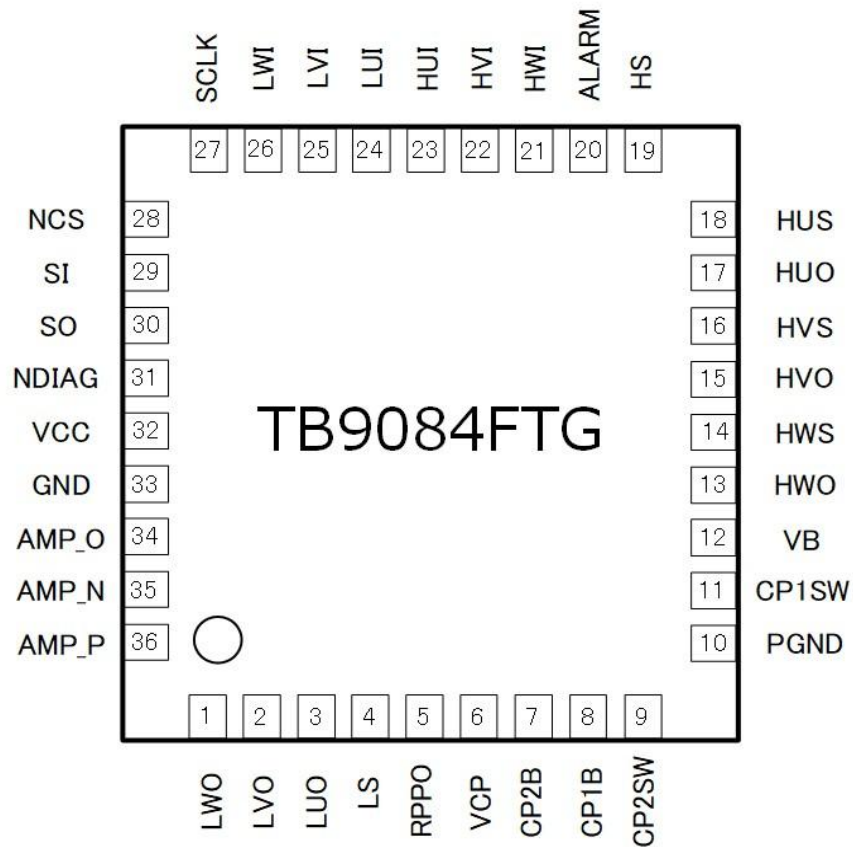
SCLK LWI LVI LUI HUI HVI HWI ALARM HS

27 26 25 24 23 22 21 20 19

NCS 28
SI 29
SO 30
NDIAG 31
VCC 32
GND 33
AMP_O 34
AMP_N 35
AMP_P 36

18 HUS
17 HUO
16 HVS
15 HVO
14 HWS
13 HWO
12 VB
11 CP1SW
10 PGND

TB9084FTG

1 2 3 4 5 6 7 8 9

LWO LVO LUO LS RPPO VCP CP2B CP1B CP2SW